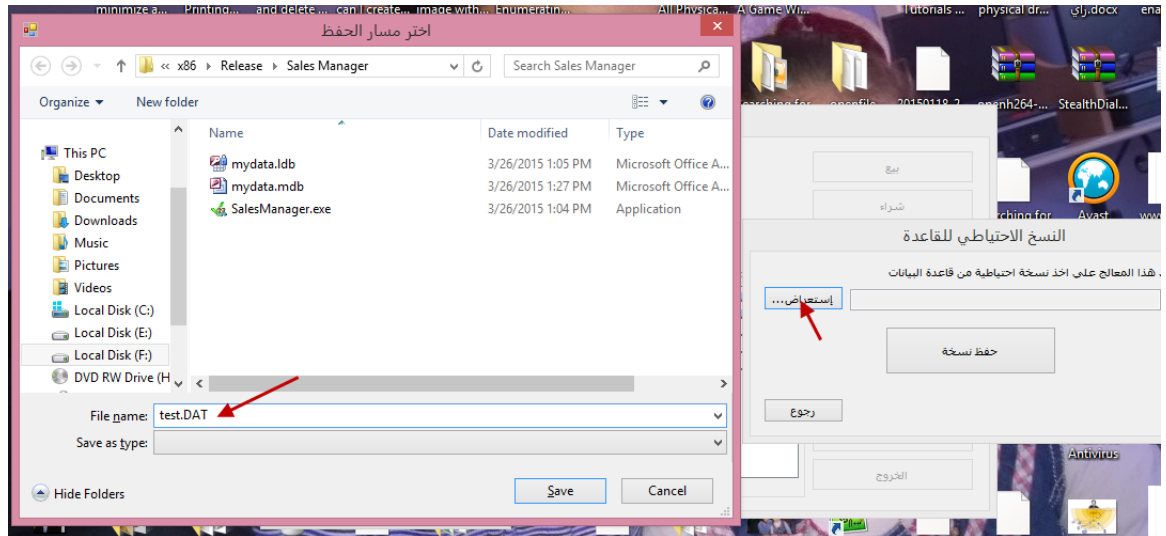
minimize a... Printing... and delete ... can I create... image with... Enumeratin... All Physica... A Game Wi... Tutorials ... physical dr... راي.docx ena

اختر مسار الحفظ

« x86 ▸ Release ▸ Sales Manager

Search Sales Manager

Organize ▾ New folder

This PC
Desktop
Documents
Downloads
Music
Pictures
Videos
Local Disk (C:)
Local Disk (E:)
Local Disk (F:)
DVD RW Drive (H

| Name | Date modified | Type |
|---|---|---|
| mydata.ldb | 3/26/2015 1:05 PM | Microsoft Office A... |
| mydata.mdb | 3/26/2015 1:27 PM | Microsoft Office A... |
| SalesManager.exe | 3/26/2015 1:04 PM | Application |

File name: test.DAT

Save as type:

Hide Folders

Save

Cancel

earching for... onefile 20150118_2... enenh264-... StealthDial...

بيع

شراء

rching for Avast www

النسخ الاحتياطي للقاعدة

هذا المعالج على اخذ نسخة احتياطية من قاعدة البيانات

إستعراض...

حفظ نسخة

رجوع

الخروج

Antivirus